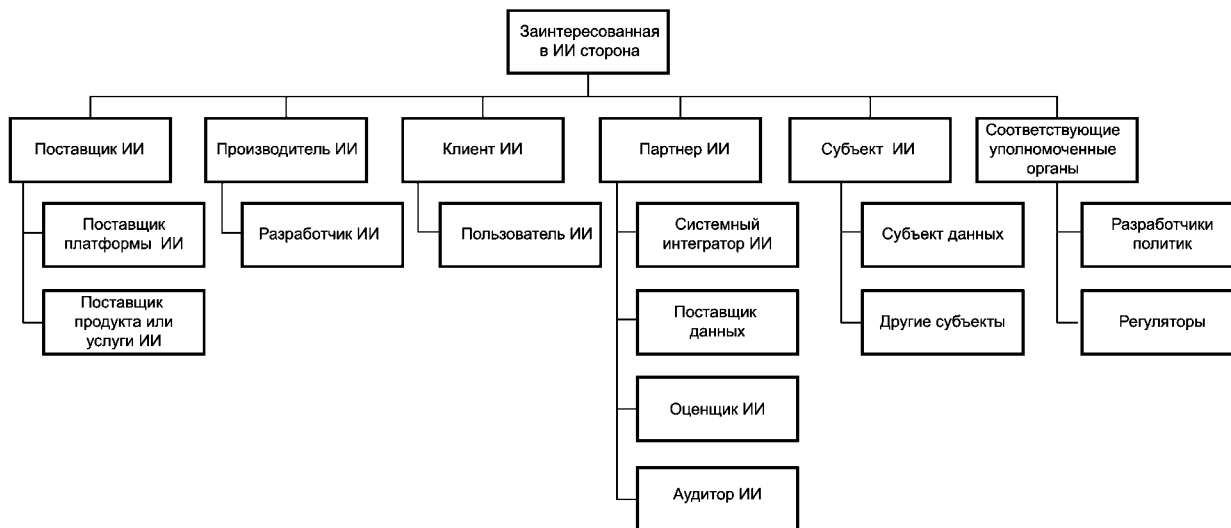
Заинтересованная в ИИ сторона

Поставщик ИИ

Поставщик платформы ИИ

Поставщик продукта или услуги ИИ

Производитель ИИ

Разработчик ИИ

Клиент ИИ

Пользователь ИИ

Партнер ИИ

Системный интегратор ИИ

Поставщик данных

Оценщик ИИ

Аудитор ИИ

Субъект ИИ

Субъект данных

Другие субъекты

Соответствующие уполномоченные органы

Разработчики политик

Регуляторы